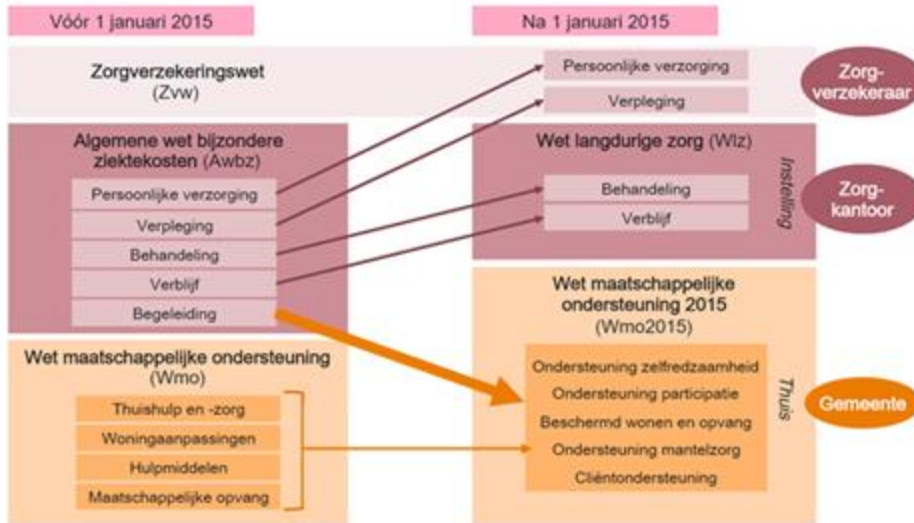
Vóór 1 januari 2015

Na 1 januari 2015

Zorgverzekeringswet (Zvw)

Persoonlijke verzorging

Verpleging

Zorgverzekeraar

Algemene wet bijzondere ziektekosten (Awbz)

Persoonlijke verzorging

Verpleging

Behandeling

Verblijf

Begeleiding

Wet langdurige zorg (Wlz)

Instelling

Behandeling

Verblijf

Zorgkantoor

Wet maatschappelijke ondersteuning 2015 (Wmo2015)

Wet maatschappelijke ondersteuning (Wmo)

Thuishulp en -zorg

Woningaanpassingen

Hulpmiddelen

Maatschappelijke opvang

Ondersteuning zelfredzaamheid

Ondersteuning participatie

Beschermd wonen en opvang

Ondersteuning mantelzorg

Cliëntondersteuning

Thuis

Gemeente